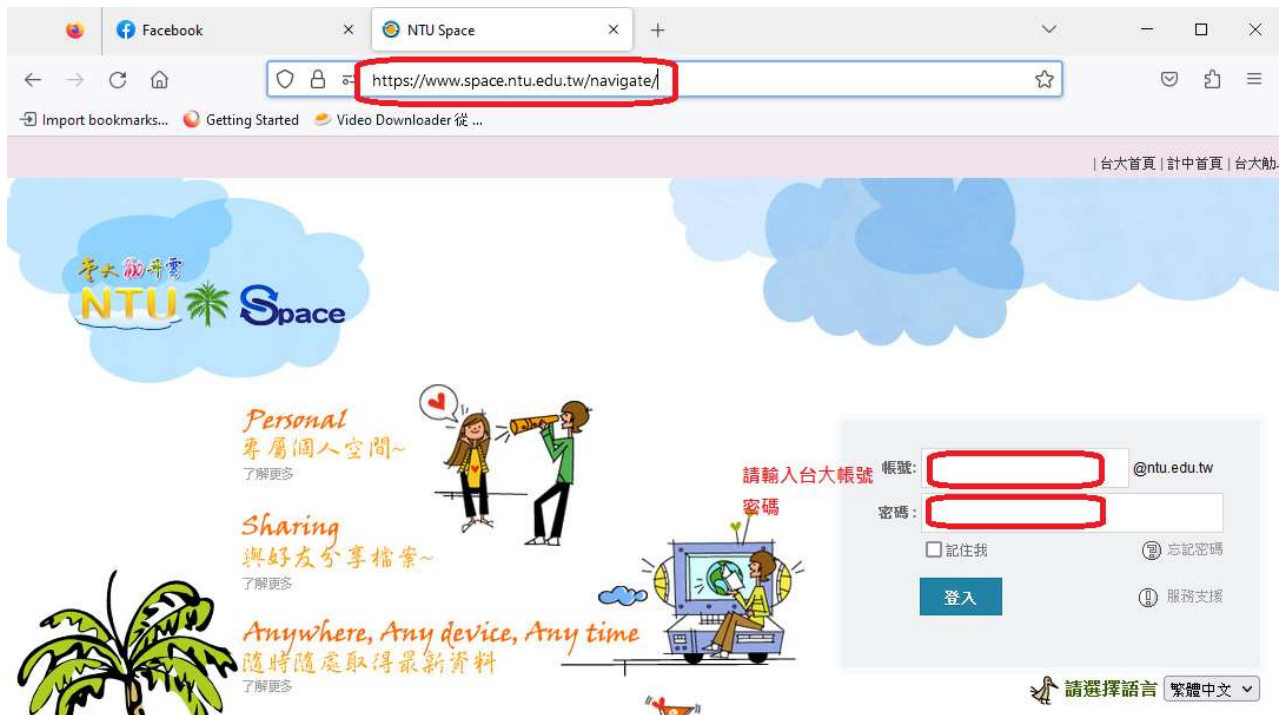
Facebook
NTU Space
https://www.space.ntu.edu.tw/navigate/
Import bookmarks... Getting Started Video Downloader 從 ...
| 台大首頁 | 計中首頁 | 台大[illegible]

台大勤耕雲
NTU Space

Personal
專屬個人空間~
了解更多

Sharing
與好友分享檔案~
了解更多

Anywhere, Any device, Any time
隨時隨處取得最新資料
了解更多

請輸入台大帳號
密碼

帳號: @ntu.edu.tw
密碼:
記住我
忘記密碼
登入
服務支援

請選擇語言 繁體中文